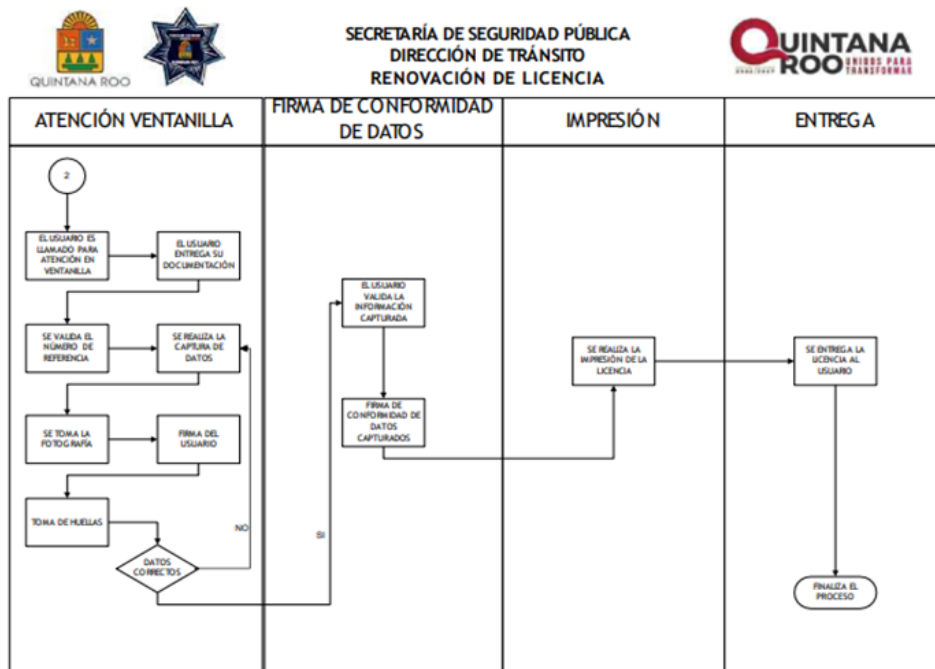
QUINTANA ROO

SECRETARÍA DE SEGURIDAD PÚBLICA
DIRECCIÓN DE TRÁNSITO
RENOVACIÓN DE LICENCIA

QUINTANA ROO UNIDOS PARA TRANSFORMAR

| ATENCIÓN VENTANILLA | FIRMA DE CONFORMIDAD DE DATOS | IMPRESIÓN | ENTREGA |
|---|---|---|---|

2

EL USUARIO ES LLAMADO PARA ATENCIÓN EN VENTANILLA

EL USUARIO ENTREGA SU DOCUMENTACIÓN

SE VALIDA EL NÚMERO DE REFERENCIA

SE REALIZA LA CAPTURA DE DATOS

SE TOMA LA FOTOGRAFÍA

FIRMA DEL USUARIO

TOMA DE HUELLAS

DATOS CORRECTOS

NO

SI

EL USUARIO VALIDA LA INFORMACIÓN CAPTURADA

FIRMA DE CONFORMIDAD DE DATOS CAPTURADOS

SE REALIZA LA IMPRESIÓN DE LA LICENCIA

SE ENTREGA LA LICENCIA AL USUARIO

FINALIZA EL PROCESO